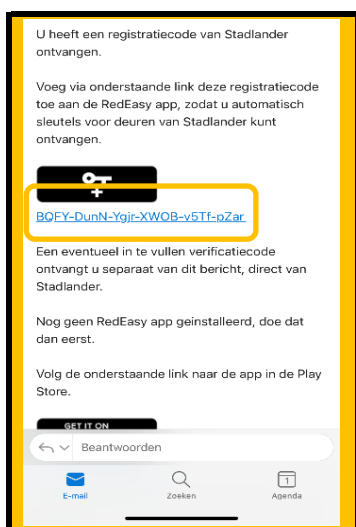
U heeft een registratiecode van Stadlander ontvangen.

Voeg via onderstaande link deze registratiecode toe aan de RedEasy app, zodat u automatisch sleutels voor deuren van Stadlander kunt ontvangen.

BQFY-DunN-Ygjr-XWOB-v5Tf-pZar

Een eventueel in te vullen verificatiecode ontvangt u separaat van dit bericht, direct van Stadlander.

Nog geen RedEasy app geinstalleerd, doe dat dan eerst.

Volg de onderstaande link naar de app in de Play Store.

GET IT ON

Beantwoorden

E-mail

Zoeken

1

Agenda